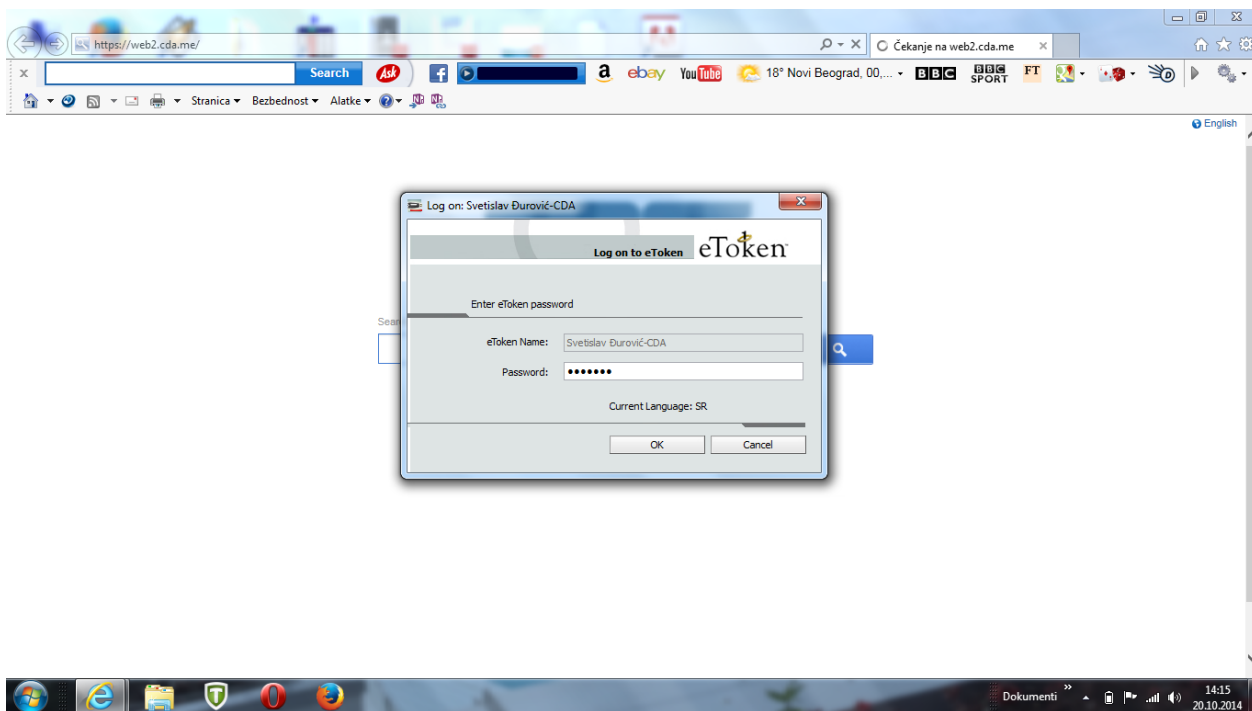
https://web2.cda.me/

Čekanje na web2.cda.me

Search

Ask

a ebay YouTube 18° Novi Beograd, 00,... BBC BBC SPORT FT

Stranica Bezbednost Alatke

English

Log on: Svetislav Đurović-CDA

Log on to eToken eToken

Enter eToken password

eToken Name: Svetislav Đurović-CDA

Password: •••••••

Current Language: SR

OK Cancel

Sear

Dokumenti

14:15
20.10.2014